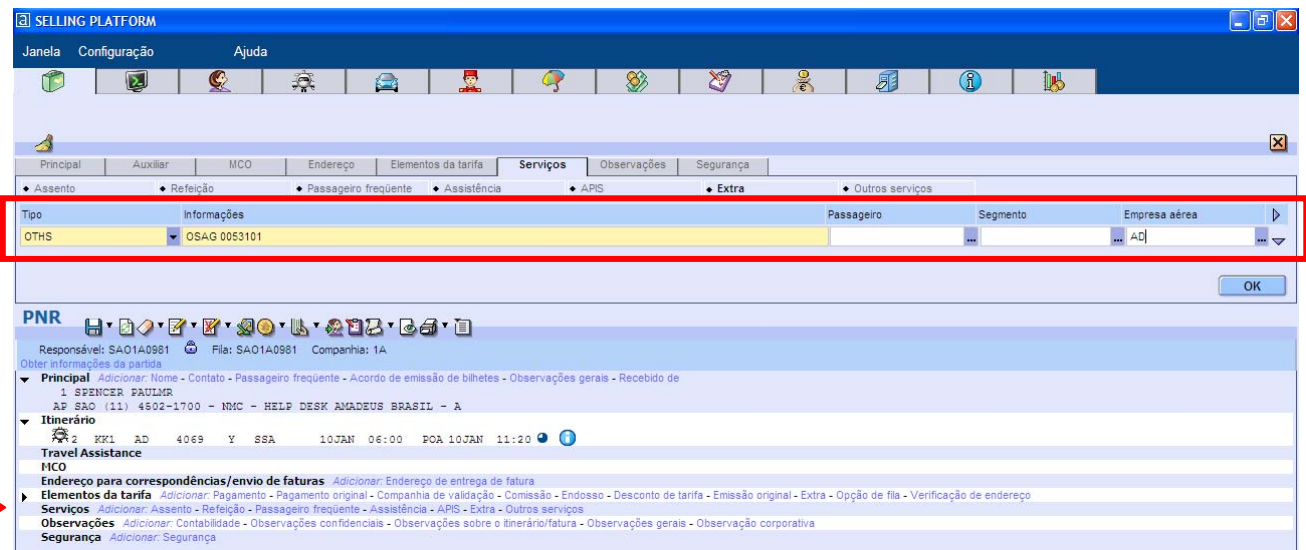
SELLING PLATFORM

Janela Configuração Ajuda

Principal | Auxiliar | MCO | Endereço | Elementos da tarifa | Serviços | Observações | Segurança

Assento | Refeição | Passageiro freqüente | Assistência | APIS | Extra | Outros serviços

| Tipo | Informações | Passageiro | Segmento | Empresa aérea |
|---|---|---|---|---|
| OTHS | OSAG 0053101 | | | AD |

OK

PNR

Responsável: SAO1A0981 Fila: SAO1A0981 Companhia: 1A

Obter informações da partida

Principal Adicionar: Nome - Contato - Passageiro freqüente - Acordo de emissão de bilhetes - Observações gerais - Recebido de

1 SPENCER PAULMR

AP SAO (11) 4502-1700 - NMC - HELP DESK AMADEUS BRASIL - A

Itinerário

2 KK1 AD 4069 Y SSA 10JAN 06:00 POA 10JAN 11:20

Travel Assistance

MCO

Endereço para correspondências/envio de faturas Adicionar: Endereço de entrega de fatura

Elementos da tarifa Adicionar: Pagamento - Pagamento original - Companhia de validação - Comissão - Endosso - Desconto de tarifa - Emissão original - Extra - Opção de fila - Verificação de endereço

Serviços Adicionar: Assento - Refeição - Passageiro freqüente - Assistência - APIS - Extra - Outros serviços

Observações Adicionar: Contabilidade - Observações confidenciais - Observações sobre o itinerário/fatura - Observações gerais - Observação corporativa

Segurança Adicionar: Segurança